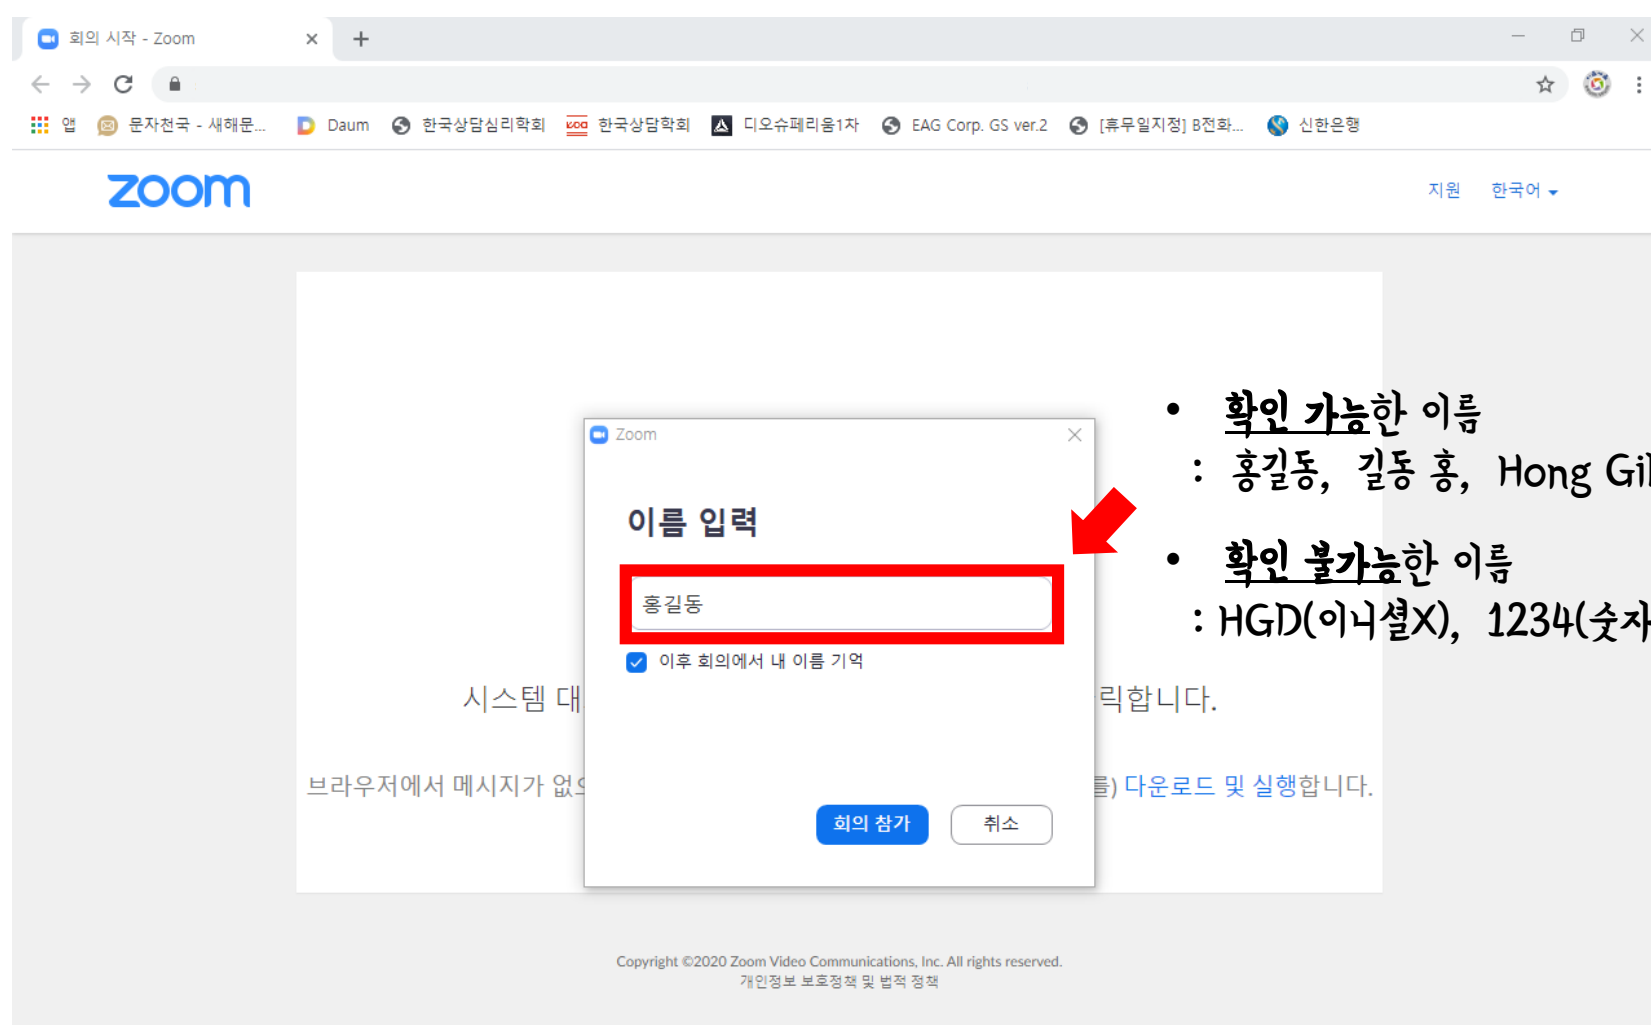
회의 시작 - Zoom

앱 문자천국 - 새해문... Daum 한국상담심리학회 한국상담학회 디오슈페리움1차 EAG Corp. GS ver.2 [휴무일지정] B전화... 신한은행

zoom

지원 한국어

• 확인 가능한 이름
: 홍길동, 길동 홍, Hong Gil

• 확인 불가능한 이름
: HGD(이니셜X), 1234(숫자

Zoom

이름 입력

홍길동

이후 회의에서 내 이름 기억

회의 참가 취소

시스템 대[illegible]릭합니다.

브라우저에서 메시지가 없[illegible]를) 다운로드 및 실행합니다.

Copyright ©2020 Zoom Video Communications, Inc. All rights reserved.
개인정보 보호정책 및 법적 정책